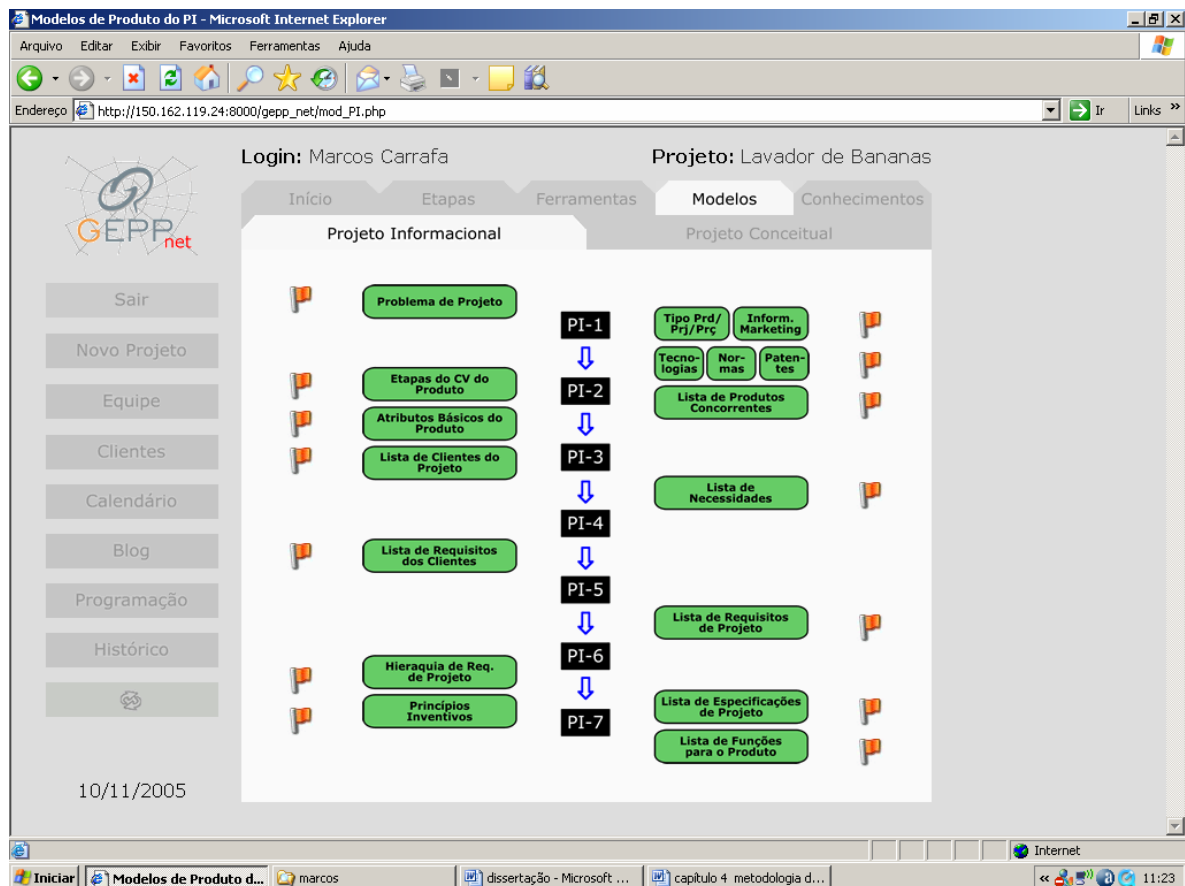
Modelos de Produto do PI - Microsoft Internet Explorer

Arquivo Editar Exibir Favoritos Ferramentas Ajuda

Endereço http://150.162.119.24:8000/gepp_net/mod_PI.php Ir Links »

GEPP net

Login: Marcos Carrafa

Projeto: Lavador de Bananas

Início Etapas Ferramentas Modelos Conhecimentos

Projeto Informacional Projeto Conceitual

Sair

Novo Projeto

Equipe

Clientes

Calendário

Blog

Programação

Histórico

10/11/2005

Problema de Projeto

PI-1

Tipo Prd/ Prj/Prç

Inform. Marketing

Tecnologias

Normas

Patentes

Etapas do CV do Produto

PI-2

Lista de Produtos Concorrentes

Atributos Básicos do Produto

Lista de Clientes do Projeto

PI-3

Lista de Necessidades

PI-4

Lista de Requisitos dos Clientes

PI-5

Lista de Requisitos de Projeto

PI-6

Hieraquia de Req. de Projeto

Lista de Especificações de Projeto

Princípios Inventivos

PI-7

Lista de Funções para o Produto

Internet

Iniciar Modelos de Produto d... marcos dissertação - Microsoft ... capitulo 4 metodologia d... 11:23